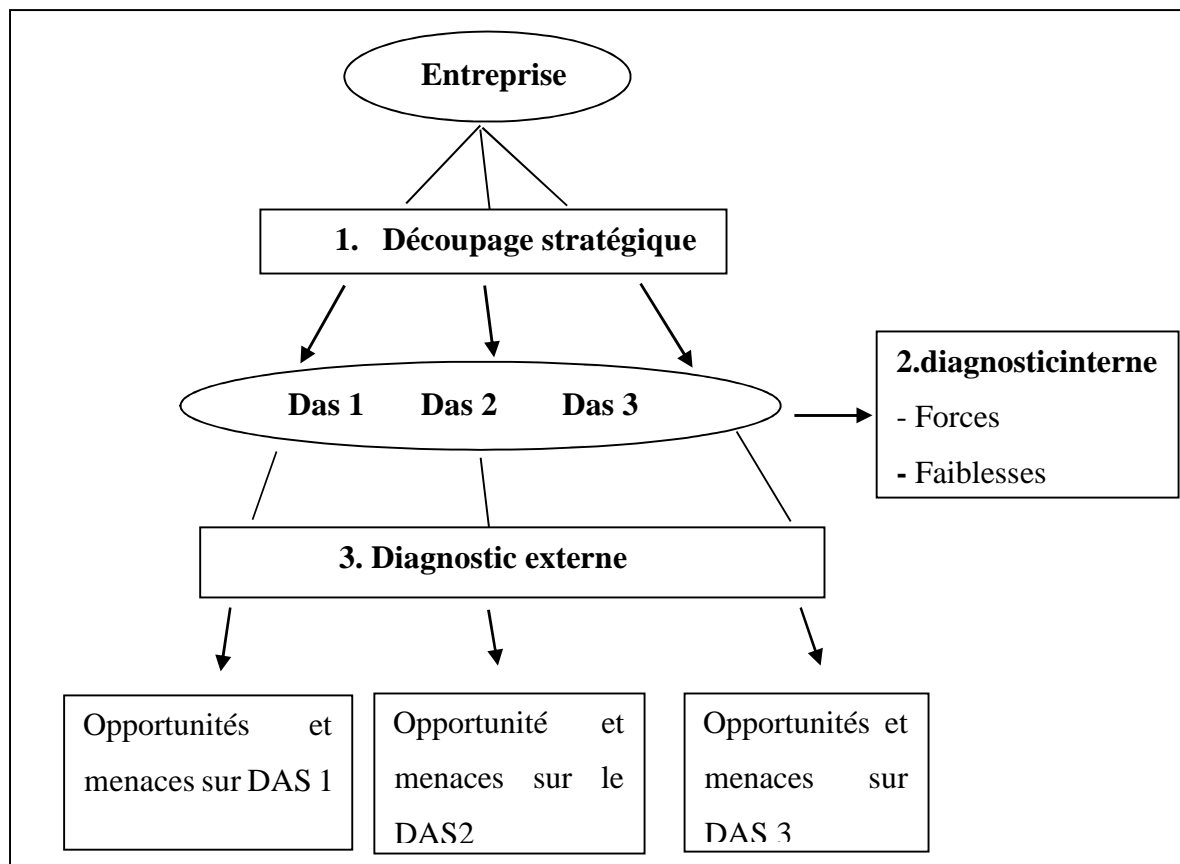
Entreprise

1. Découpage stratégique

Das 1 Das 2 Das 3

2.diagnosticinterne
- Forces
- Faiblesses

3. Diagnostic externe

Opportunités et menaces sur DAS 1

Opportunité et menaces sur le DAS2

Opportunités et menaces sur DAS 3